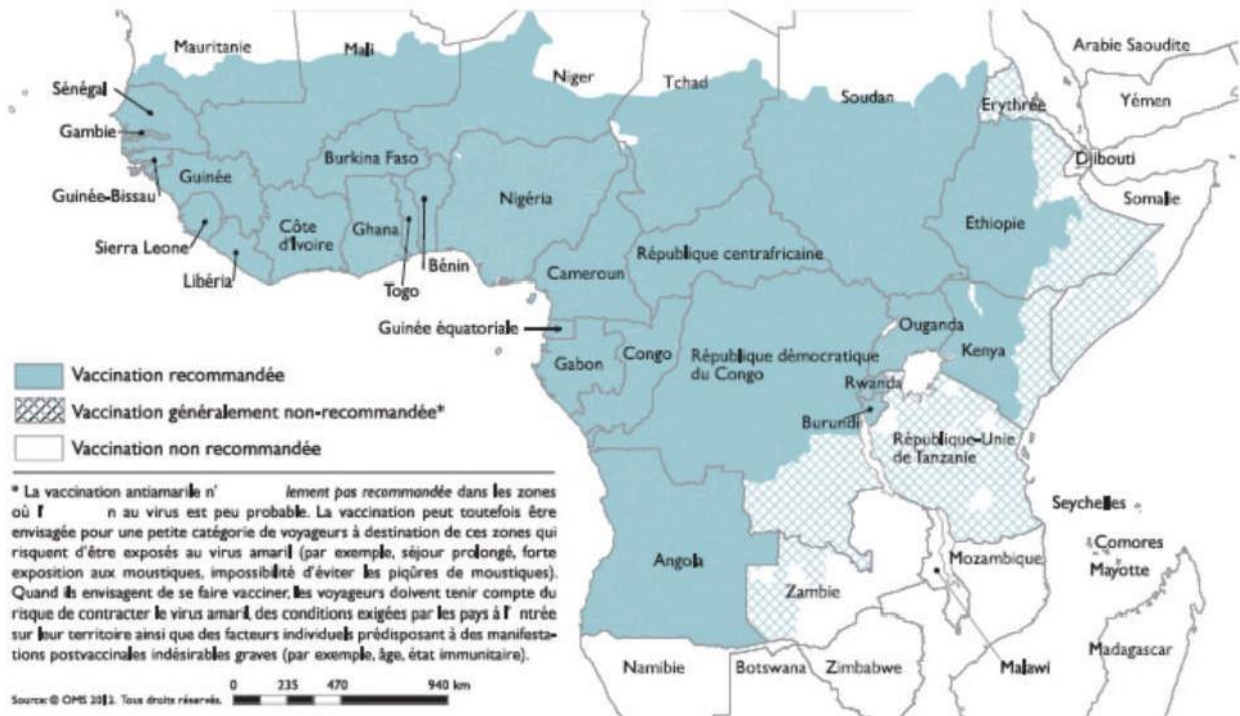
Mauritanie
Mali
Niger
Tchad
Soudan
Erythrée
Arabie Saoudite
Yémen
Djibouti
Somalie
Sénégal
Gambie
Guinée-Bissau
Guinée
Burkina Faso
Nigéria
Sierra Leone
Libéria
Côte d'Ivoire
Ghana
Togo
Bénin
Ethiopie
République centrafricaine
Cameroun
Guinée équatoriale
Gabon
Congo
République démocratique du Congo
Ouganda
Kenya
Rwanda
Burundi
République-Unie de Tanzanie
Seychelles
Comores
Mayotte
Angola
Zambie
Mozambique
Malawi
Madagascar
Namibie
Botswana
Zimbabwe

Vaccination recommandée
Vaccination généralement non-recommandée*
Vaccination non recommandée

* La vaccination antiamarile n' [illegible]lement pas recommandée dans les zones où l' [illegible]n au virus est peu probable. La vaccination peut toutefois être envisagée pour une petite catégorie de voyageurs à destination de ces zones qui risquent d'être exposés au virus amaril (par exemple, séjour prolongé, forte exposition aux moustiques, impossibilité d'éviter les piqûres de moustiques). Quand ils envisagent de se faire vacciner, les voyageurs doivent tenir compte du risque de contracter le virus amaril, des conditions exigées par les pays à l' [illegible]ntrée sur leur territoire ainsi que des facteurs individuels prédisposant à des manifestations postvaccinales indésirables graves (par exemple, âge, état immunitaire).

Source: © OMS 2012. Tous droits réservés.
0 235 470 940 km